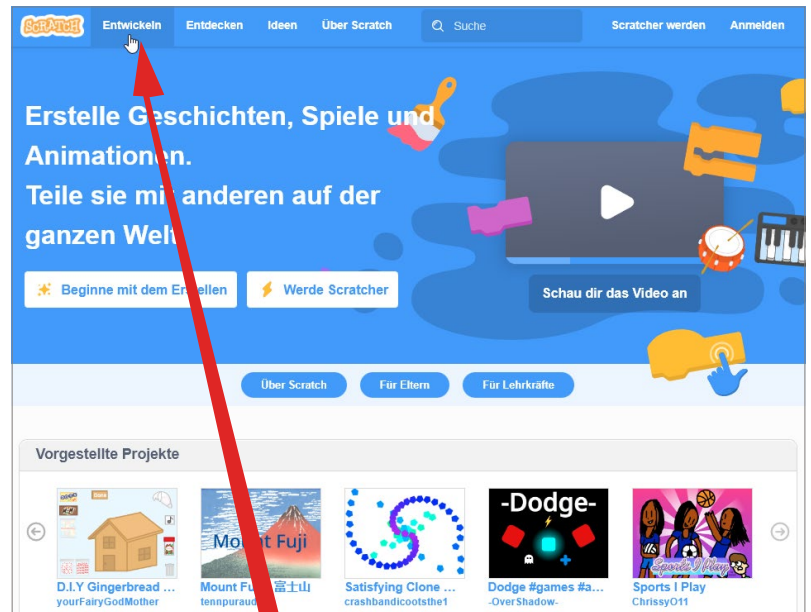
SCRATCH Entwickeln Entdecken Ideen Über Scratch Suche Scratcher werden Anmelden

Erstelle Geschichten, Spiele und Animationen.
Teile sie mit anderen auf der ganzen Welt

Beginne mit dem Erstellen
Werde Scratcher

Schau dir das Video an

Über Scratch
Für Eltern
Für Lehrkräfte

Vorgestellte Projekte

D.I.Y Gingerbread ...
yourFairyGodMother

Mount Fuji
Mount Fu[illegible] 富士山
tennpuraud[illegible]

Satisfying Clone ...
crashbandicootsthe1

-Dodge-
Dodge #games #a...
-OverShadow-

Sports I Play
Sports I Play
ChrissyO11